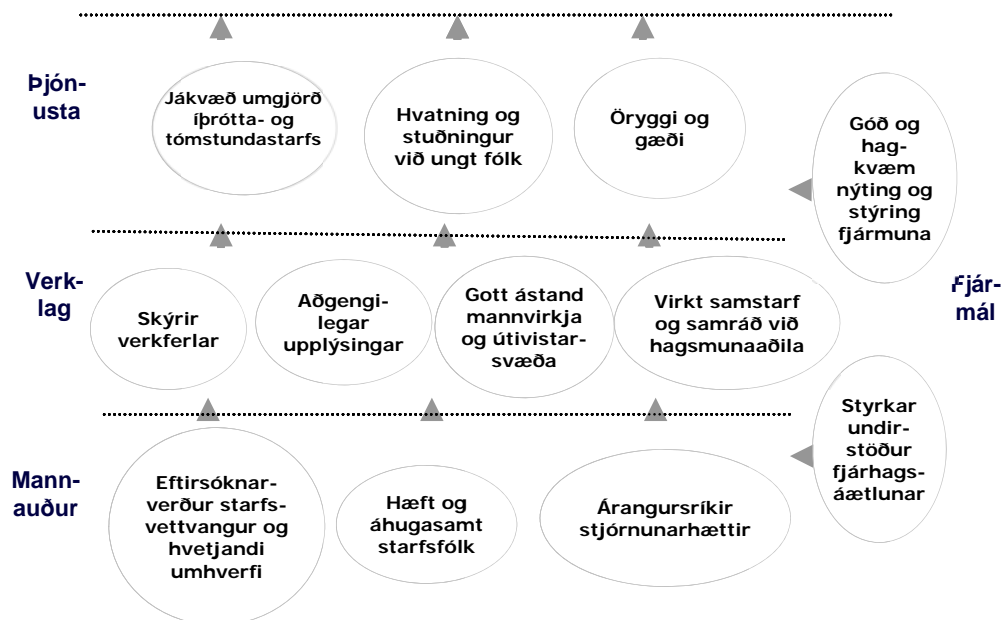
Þjónusta

Jákvæð umgjörð íþrótta- og tómstundastarfs

Hvatning og stuðningur við ungt fólk

Öryggi og gæði

Góð og hagkvæm nýting og stýring fjármuna

Verklag

Skýrir verkferlar

Aðgengilegar upplýsingar

Gott ástand mannvirkja og útivistarsvæða

Virkt samstarf og samráð við hagsmunaaðila

Fjármál

Styrkar undirstöður fjárhagsáætlunar

Mannauður

Eftirsóknarverður starfsvettvangur og hvetjandi umhverfi

Hæft og áhugasamt starfsfólk

Árangursríkir stjórnunarhættir